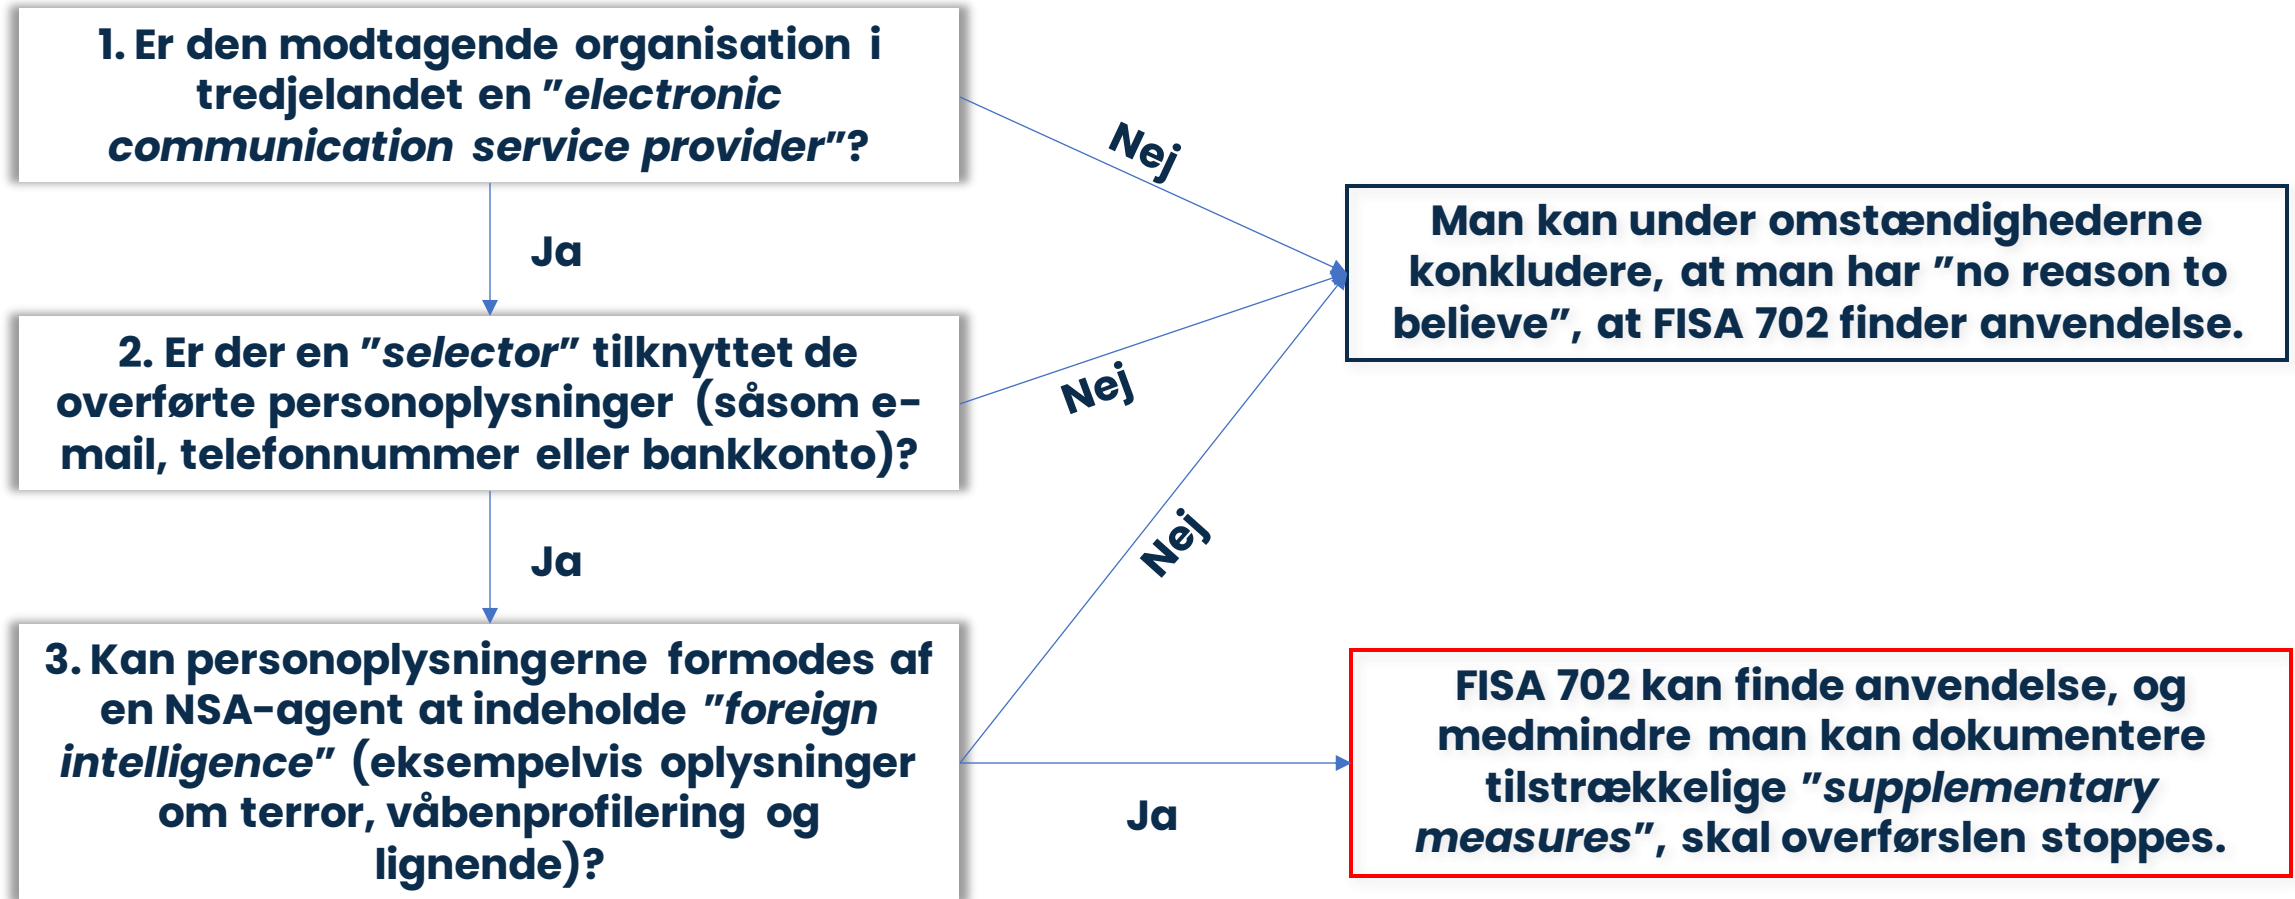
1. Er den modtagende organisation i tredjelandet en "*electronic communication service provider*"?

Ja

2. Er der en "*selector*" tilknyttet de overførte personoplysninger (såsom e-mail, telefonnummer eller bankkonto)?

Ja

3. Kan personoplysningerne formodes af en NSA-agent at indeholde "*foreign intelligence*" (eksempelvis oplysninger om terror, våbenprofilering og lignende)?

Nej

Nej

Nej

Man kan under omstændighederne konkludere, at man har "no reason to believe", at FISA 702 finder anvendelse.

Ja

FISA 702 kan finde anvendelse, og medmindre man kan dokumentere tilstrækkelige "*supplementary measures*", skal overførslen stoppes.